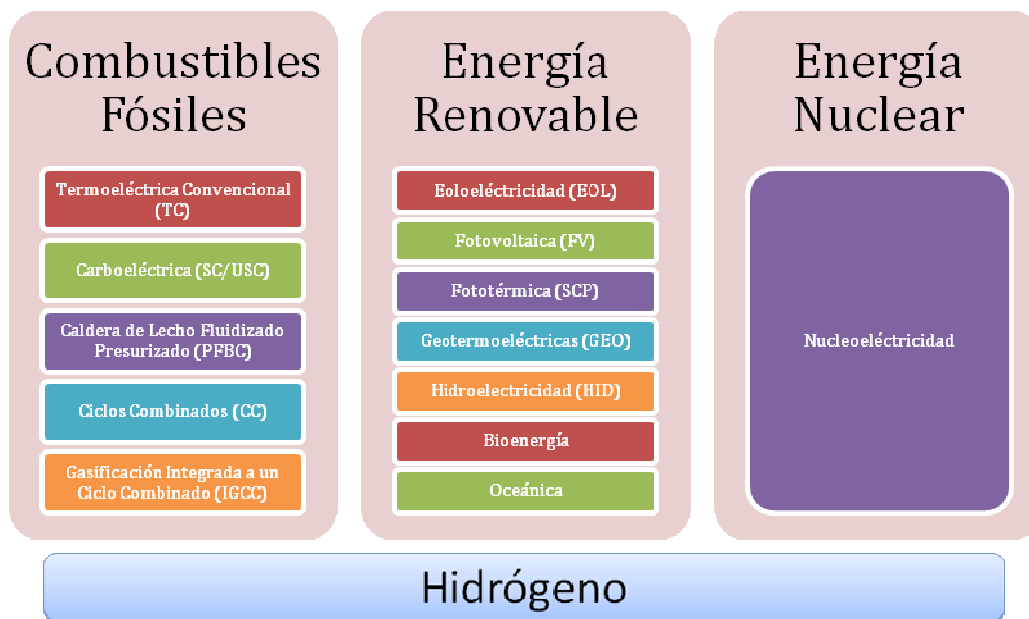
Combustibles Fósiles

Termoeléctrica Convencional (TC)

Carboeléctrica (SC/USC)

Caldera de Lecho Fluidizado Presurizado (PFBC)

Ciclos Combinados (CC)

Gasificación Integrada a un Ciclo Combinado (IGCC)

Energía Renovable

Eoloeléctricidad (EOL)

Fotovoltaica (FV)

Fototérmica (SCP)

Geotermoeléctricas (GEO)

Hidroelectricidad (HID)

Bioenergía

Oceánica

Energía Nuclear

Nucleoeléctricidad

Hidrógeno